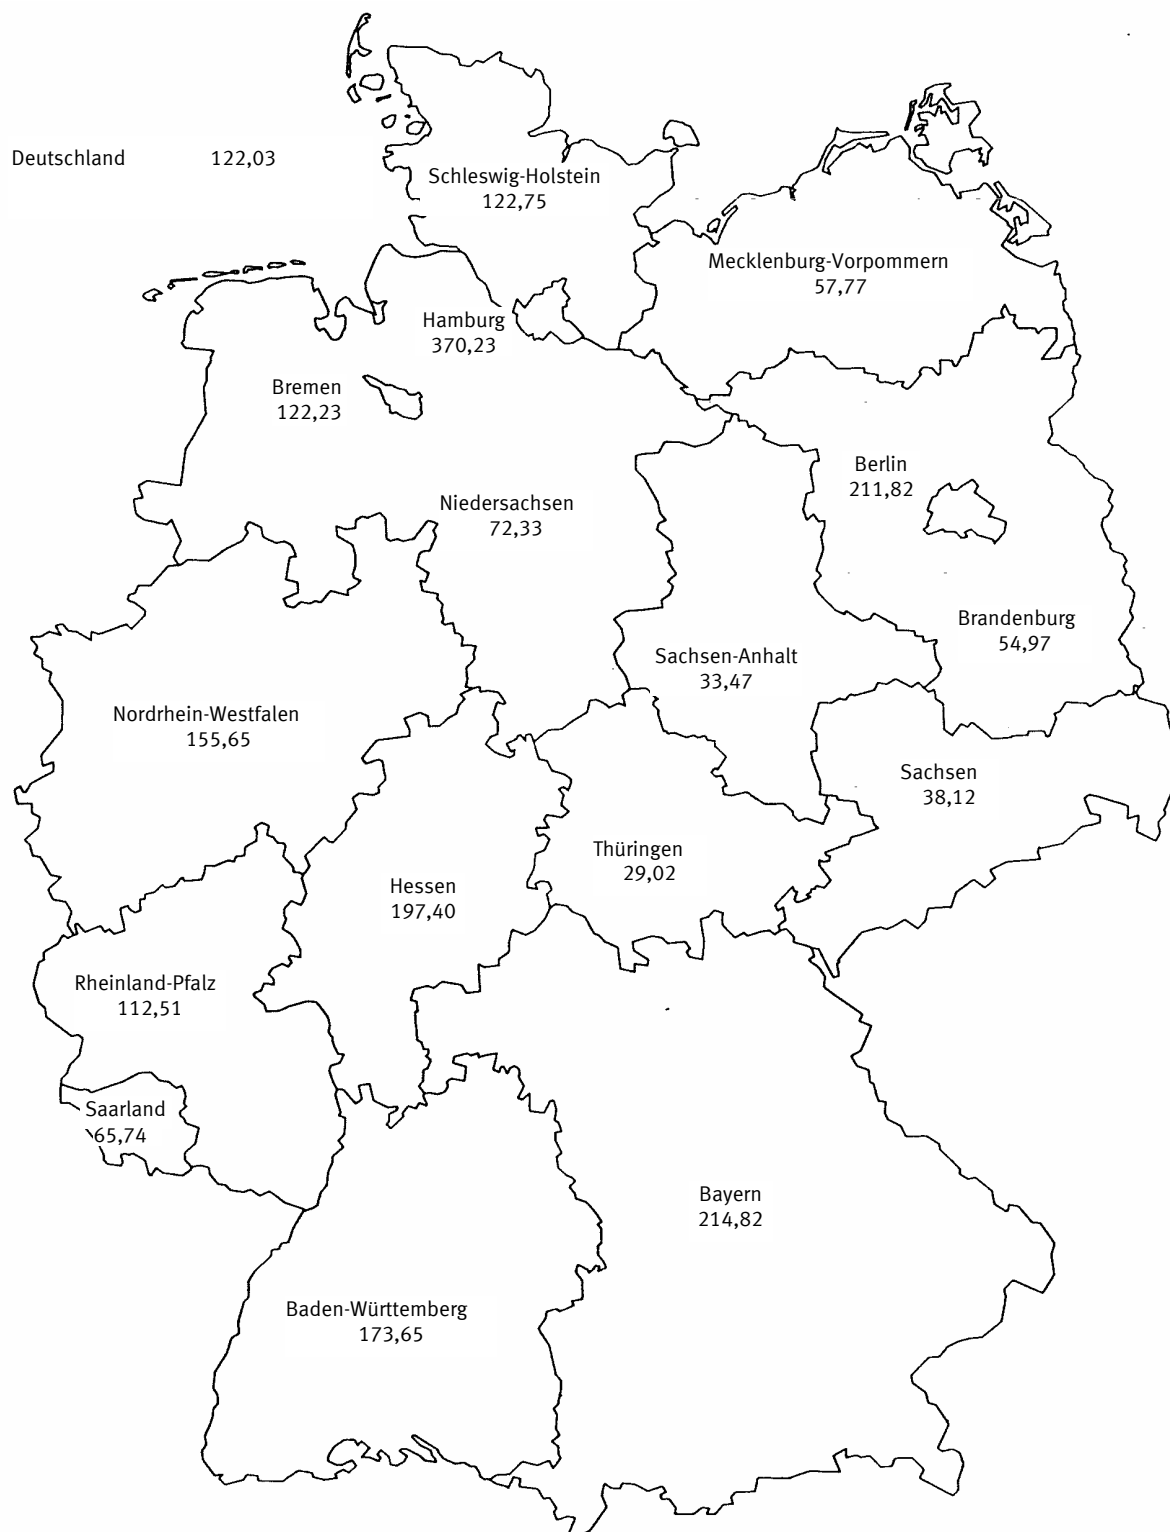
Deutschland 122,03

Schleswig-Holstein
122,75

Mecklenburg-Vorpommern
57,77

Hamburg
370,23

Bremen
122,23

Berlin
211,82

Niedersachsen
72,33

Brandenburg
54,97

Sachsen-Anhalt
33,47

Nordrhein-Westfalen
155,65

Sachsen
38,12

Thüringen
29,02

Hessen
197,40

Rheinland-Pfalz
112,51

Saarland
65,74

Bayern
214,82

Baden-Württemberg
173,65